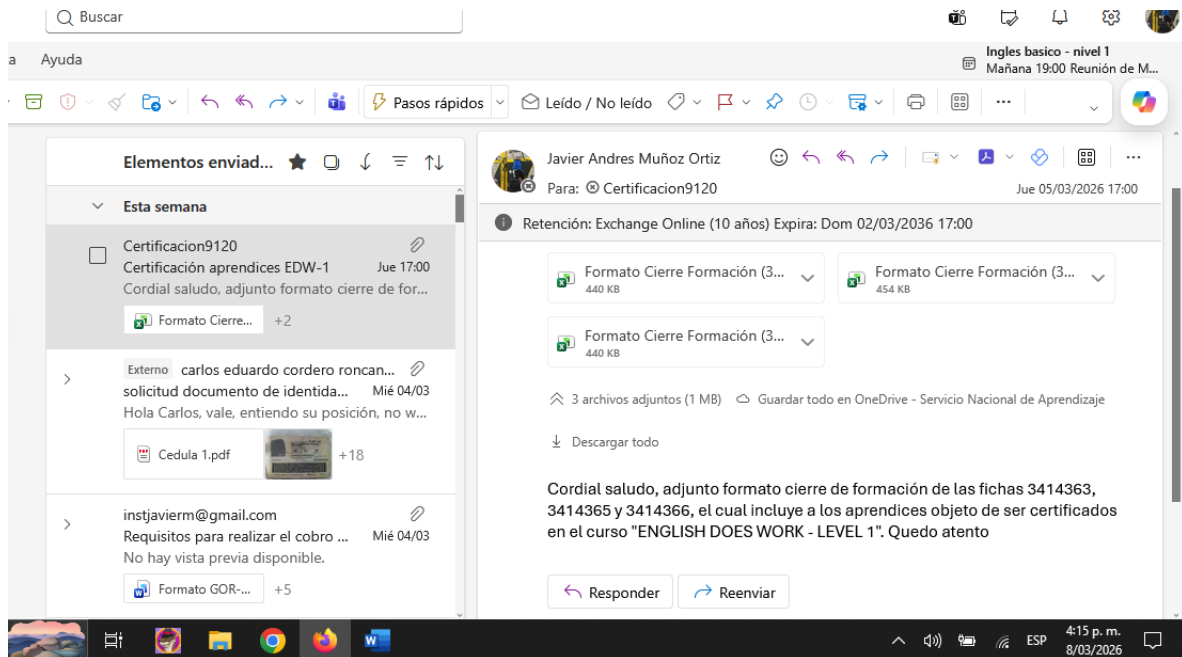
Buscar

a Ayuda

Ingles basico - nivel 1
Mañana 19:00 Reunión de M...

Pasos rápidos

Leído / No leído

Elementos enviad...

Esta semana

Certificacion9120
Certificación aprendices EDW-1 Jue 17:00
Cordial saludo, adjunto formato cierre de for...
Formato Cierre... +2

Externo carlos eduardo cordero roncan...
solicitud documento de identida... Mié 04/03
Hola Carlos, vale, entiendo su posición, no w...
Cedula 1.pdf +18

instjavierm@gmail.com
Requisitos para realizar el cobro ... Mié 04/03
No hay vista previa disponible.
Formato GOR-... +5

Javier Andres Muñoz Ortiz
Para: Certificacion9120
Jue 05/03/2026 17:00

Retención: Exchange Online (10 años) Expira: Dom 02/03/2036 17:00

Formato Cierre Formación (3...
440 KB
Formato Cierre Formación (3...
454 KB
Formato Cierre Formación (3...
440 KB

3 archivos adjuntos (1 MB) Guardar todo en OneDrive - Servicio Nacional de Aprendizaje

Descargar todo

Cordial saludo, adjunto formato cierre de formación de las fichas 3414363, 3414365 y 3414366, el cual incluye a los aprendices objeto de ser certificados en el curso "ENGLISH DOES WORK - LEVEL 1". Quedo atento

Responder Reenviar

ESP 4:15 p. m. 8/03/2026